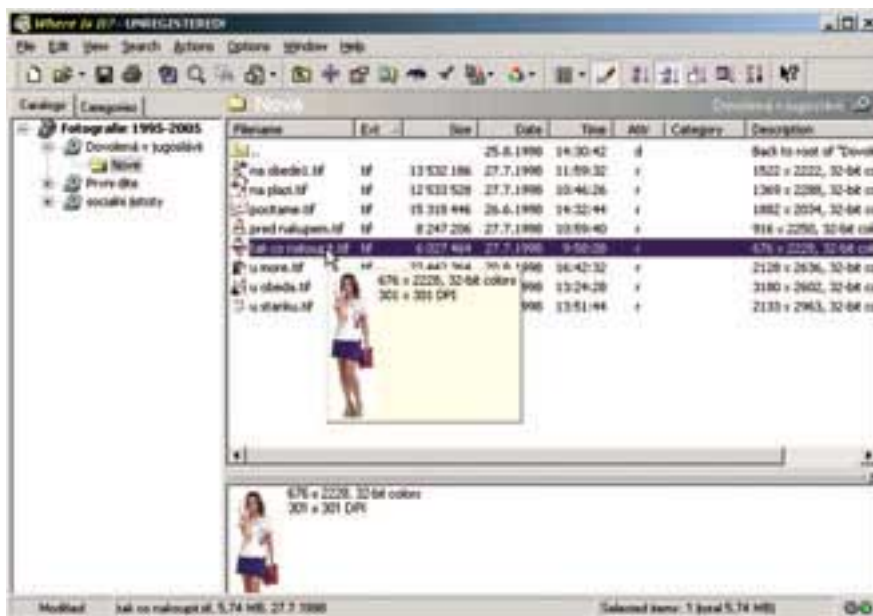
Where Is It? - UNREGISTERED

File Edit View Search Actions Options Window Help

Catalogs Categories

Fotografie 1995-2005
Dovolená v Jugoslávii
Nové
První dítě
sociální fotky

Nové

Dovolená v Jugoslávii

| Filename | Ext | Size | Date | Time | Attr | Category | Description |
|---|---|---|---|---|---|---|---|
| .. | | | 25.8.1998 | 14:30:42 | d | | Back to root of "Dovol |
| na obedě1.tif | tif | 13 532 186 | 27.7.1998 | 11:59:32 | r | | 1522 x 2222, 32-bit co |
| na pláži.tif | tif | 12 533 528 | 27.7.1998 | 10:46:26 | r | | 1369 x 2288, 32-bit co |
| pooštame.tif | tif | 15 319 446 | 26.6.1998 | 14:32:44 | r | | 1882 x 2034, 32-bit co |
| před nákupem.tif | tif | 8 247 206 | 27.7.1998 | 10:59:40 | r | | 916 x 2250, 32-bit co |
| tak co nakoupit.tif | tif | 6 027 464 | 27.7.1998 | 9:50:28 | r | | 676 x 2228, 32-bit co |
| u moře.tif | tif | 22 442 364 | 20.8.1998 | 16:42:32 | r | | 2128 x 2636, 32-bit co |
| u obědu.tif | tif | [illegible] | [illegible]998 | 13:24:28 | r | | 3180 x 2602, 32-bit co |
| u stánku.tif | tif | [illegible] | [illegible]998 | 13:51:44 | r | | 2133 x 2963, 32-bit co |

676 x 2228, 32-bit colors
301 x 301 DPI

676 x 2228, 32-bit colors
301 x 301 DPI

Modified tak co nakoupit.tif, 5,74 MB, 27.7.1998 Selected items: 1 (total 5,74 MB)